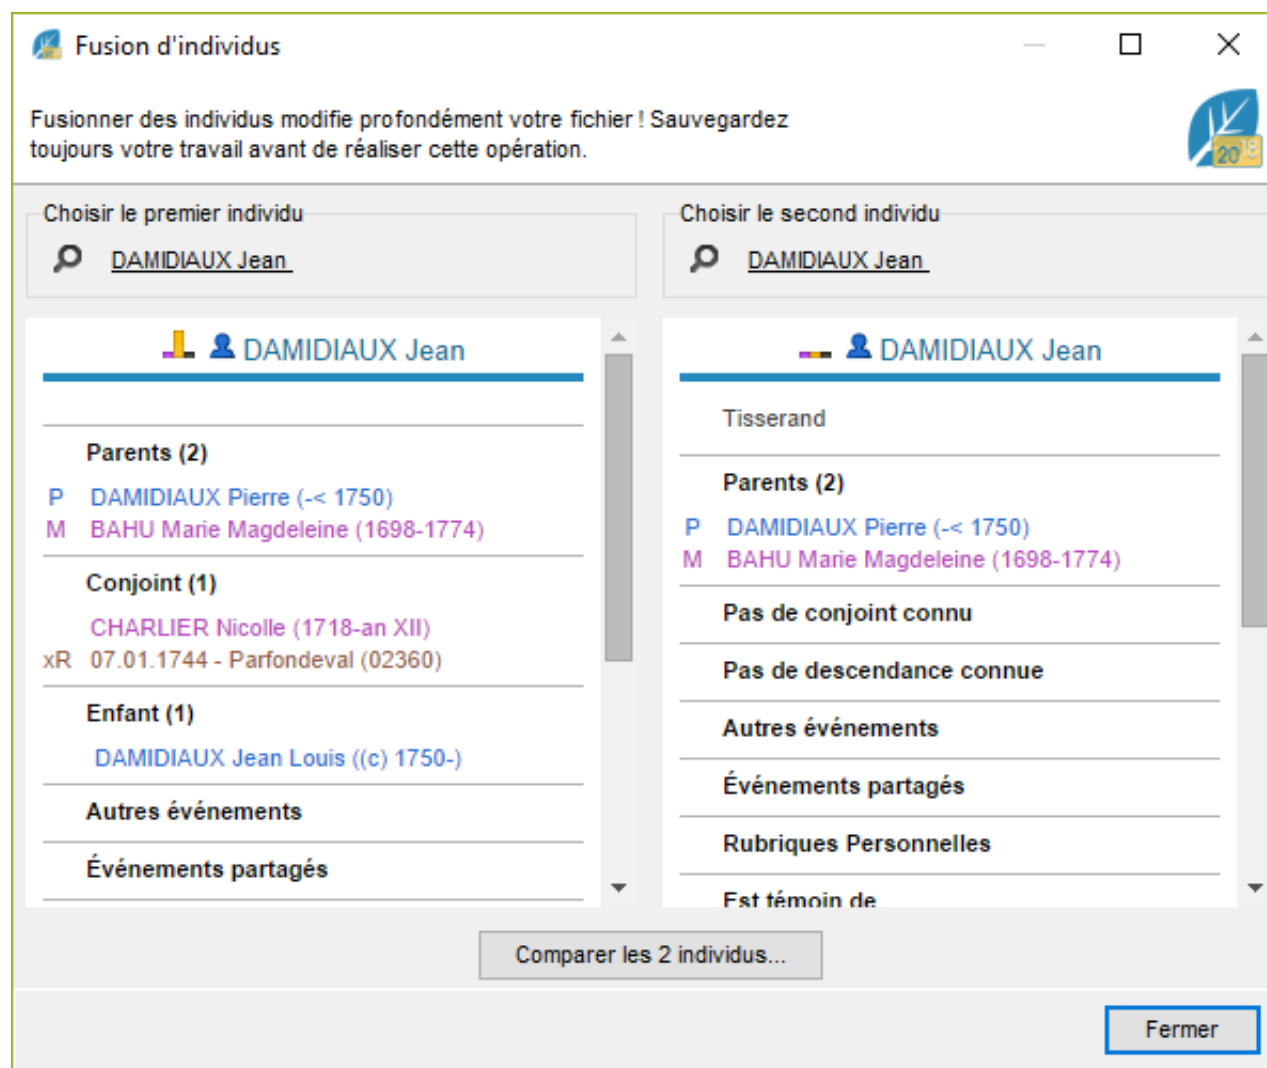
Fusion d'individus

Fusionner des individus modifie profondément votre fichier ! Sauvegardez toujours votre travail avant de réaliser cette opération.

2018

Choisir le premier individu

DAMIDIAUX Jean

Choisir le second individu

DAMIDIAUX Jean

DAMIDIAUX Jean

Parents (2)

P DAMIDIAUX Pierre (-< 1750)
M BAHU Marie Magdeleine (1698-1774)

Conjoint (1)

CHARLIER Nicolle (1718-an XII)
xR 07.01.1744 - Parfondeval (02360)

Enfant (1)

DAMIDIAUX Jean Louis ((c) 1750-)

Autres événements

Événements partagés

DAMIDIAUX Jean

Tisserand

Parents (2)

P DAMIDIAUX Pierre (-< 1750)
M BAHU Marie Magdeleine (1698-1774)

Pas de conjoint connu

Pas de descendance connue

Autres événements

Événements partagés

Rubriques Personnelles

Est témoin de

Comparer les 2 individus...

Fermer